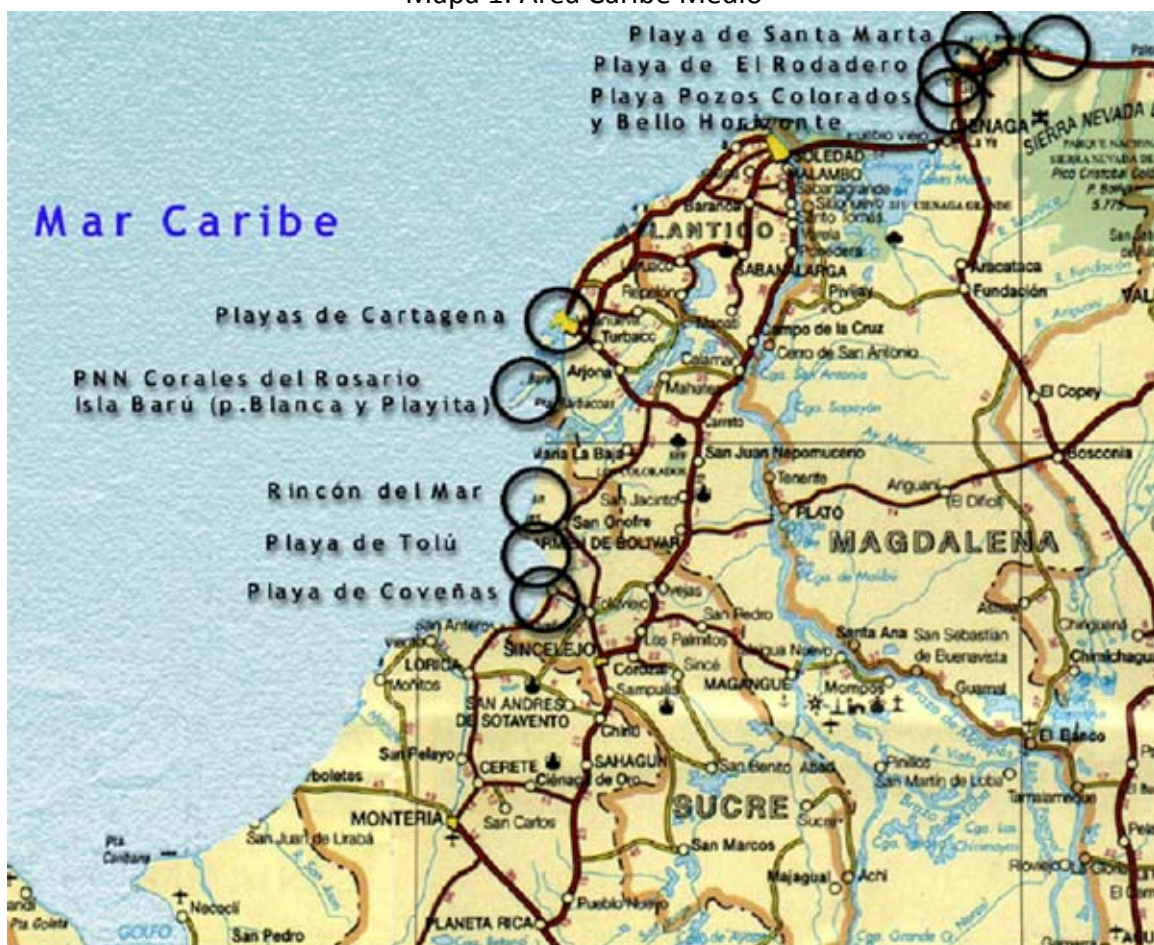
Mapa 1. Área Caribe Medio

Playa de Santa Marta
Playa de El Rodadero
Playa Pozos Colorados
y Bello Horizonte

Mar Caribe

Playas de Cartagena

PNN Corales del Rosario
Isla Barú (p.Blanca y Playita)

Rincón del Mar

Playa de Tolú

Playa de Coveñas

CIENAGA
SIERRA NEVADA DE
SOLEDAD
MALAMBO
Sabanagrande
Santo Tomás
Baranoa
ATLANTICO
SABANALARGA
Ponedera
Aracataca
Fundación
Repelón
Turbaco
Campo de la Cruz
Cerro de San Antonio
Calamar
Arjona
Mahates
El Copey
María La Baja
San Juan Nepomuceno
Bosconia
Tenerife
San Jacinto
Arguaní
El Difícil
PLATO
San Onofre
CARMEN DE BOLÍVAR
MAGDALENA
Ovejas
San Pedro
San Antero
Los Palmitos
Santa Ana
San Sebastián de Buenavista
SINCELEJO
LORICA
Corozal
Sincé
MAGANGUÉ
Mompós
Guamal
Momitos
SAN ANDRÉS DE SOTAVENTO
Sampués
Chinú
El Banco
San Pelayo
CERETÉ
SAHAGÚN
Ciénaga de Oro
San Benito Abad
Pinillos
San Martín de Loba
Arboletes
MONTERÍA
San Carlos
SUCRE
Tamalameque
San Juan de Urabá
San Marcos
Sucre
Majagual
Achí
Necoclí
San Pedro
PLANETA RICA
Pueblo Nuevo
GOLFO
Chimichagua
Chiriguaná
Astrea
Pivijay